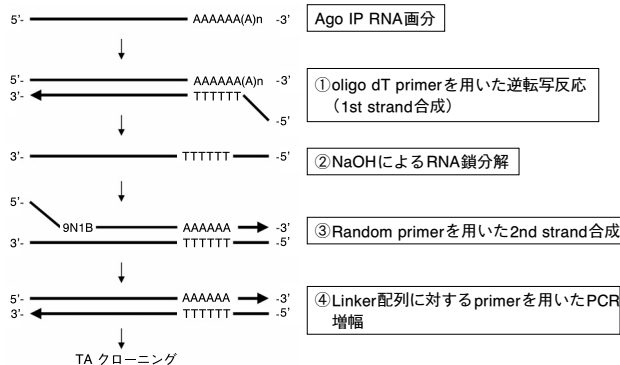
5'- AAAAAA(A)n -3'

Ago IP RNA画分

5'- AAAAAA(A)n -3'
3'- TTTTTT -5'

①oligo dT primerを用いた逆転写反応（1st strand合成）

3'- TTTTTT -5'

②NaOHによるRNA鎖分解

5'- 9N1B AAAAAA -3'
3'- TTTTTT -5'

③Random primerを用いた2nd strand合成

5'- AAAAAA -3'
3'- TTTTTT -5'

④Linker配列に対するprimerを用いたPCR増幅

TA クローニング